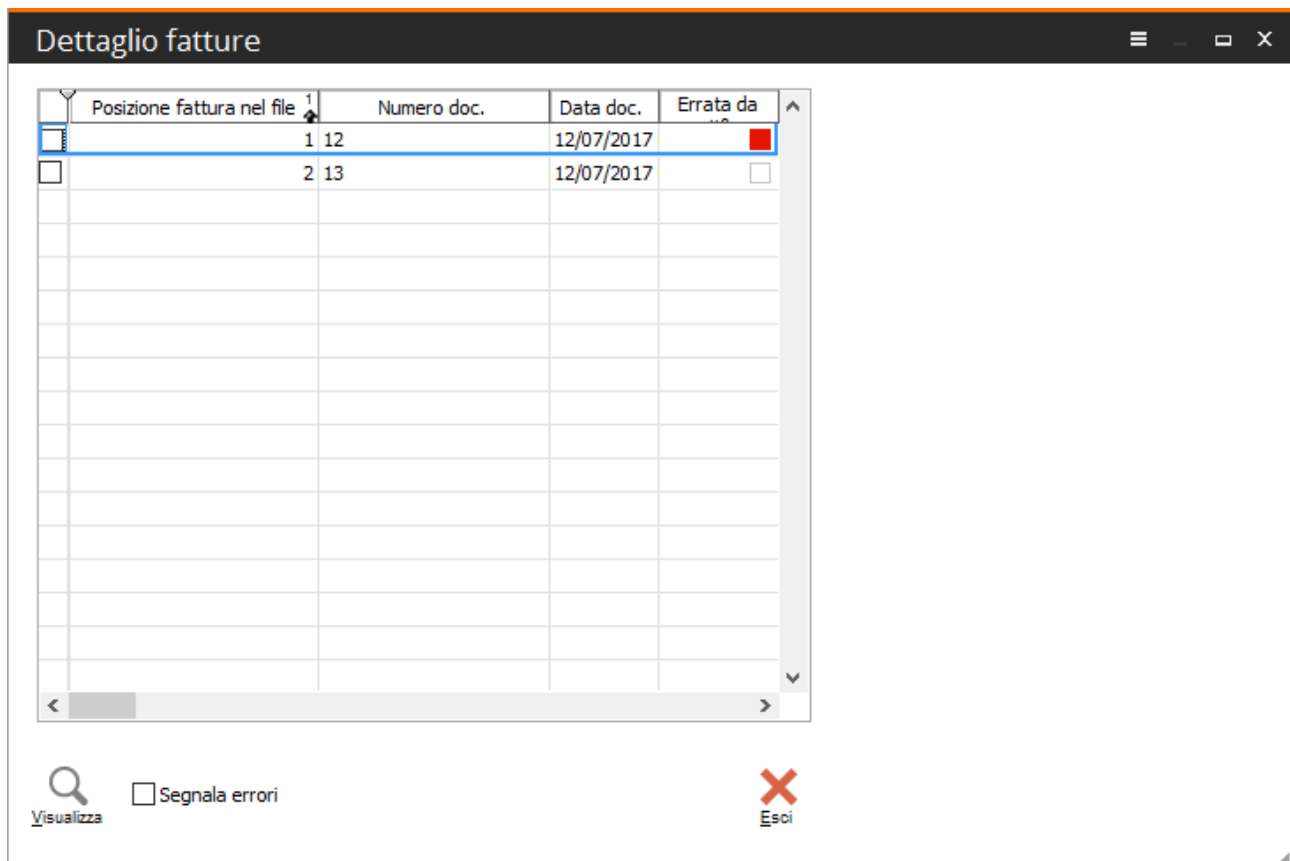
Dettaglio fatture

| | Posizione fattura nel file 1 | Numero doc. | Data doc. | Errata da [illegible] |
|---|---|---|---|---|
| | 1 | 12 | 12/07/2017 | |
| | 2 | 13 | 12/07/2017 | |

Visualizza

Segnala errori

Esci